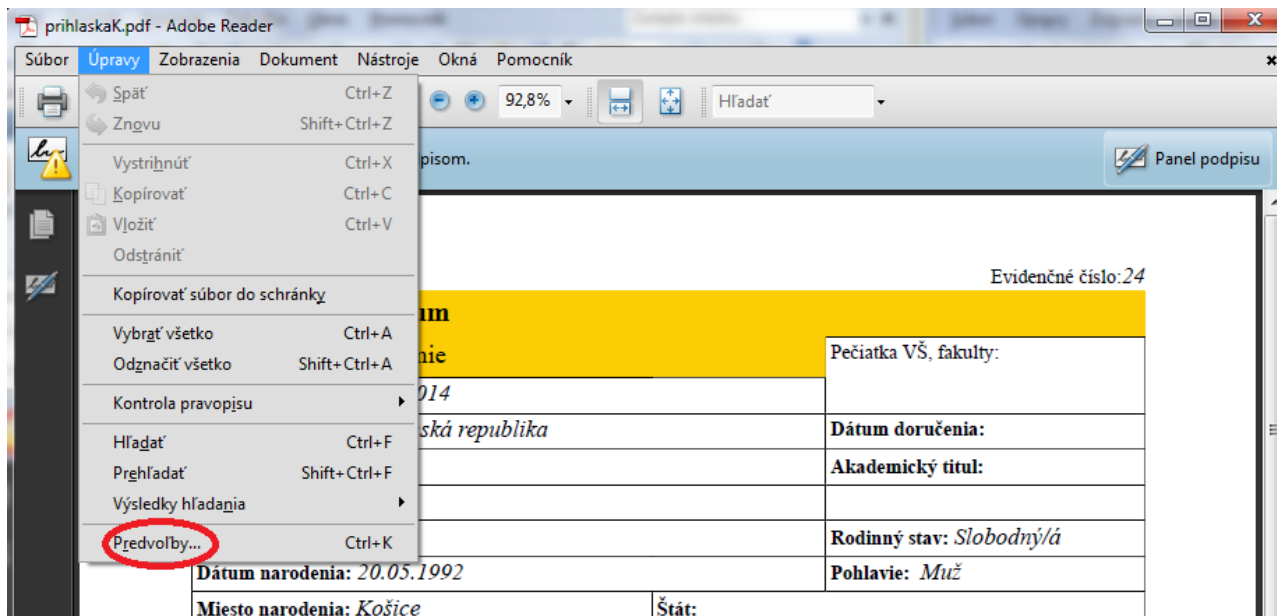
prihlaskaK.pdf - Adobe Reader

Súbor Úpravy Zobrazenia Dokument Nástroje Okná Pomocník

Späť Ctrl+Z
Znovu Shift+Ctrl+Z
Vystrihnúť Ctrl+X
Kopírovať Ctrl+C
Vložiť Ctrl+V
Odstrániť
Kopírovať súbor do schránky
Vybrať všetko Ctrl+A
Odznačiť všetko Shift+Ctrl+A
Kontrola pravopisu
Hľadať Ctrl+F
Prehľadať Shift+Ctrl+F
Výsledky hľadania
Predvoľby... Ctrl+K

92,8% Hľadať

pisom.

Panel podpisu

Evidenčné číslo:24

um

nie

014

ská republika

Pečiatka VŠ, fakulty:

Dátum doručenia:

Akademický titul:

Rodinný stav: Slobodný/á

Dátum narodenia: 20.05.1992

Pohlavie: Muž

Miesto narodenia: Košice

Štát: